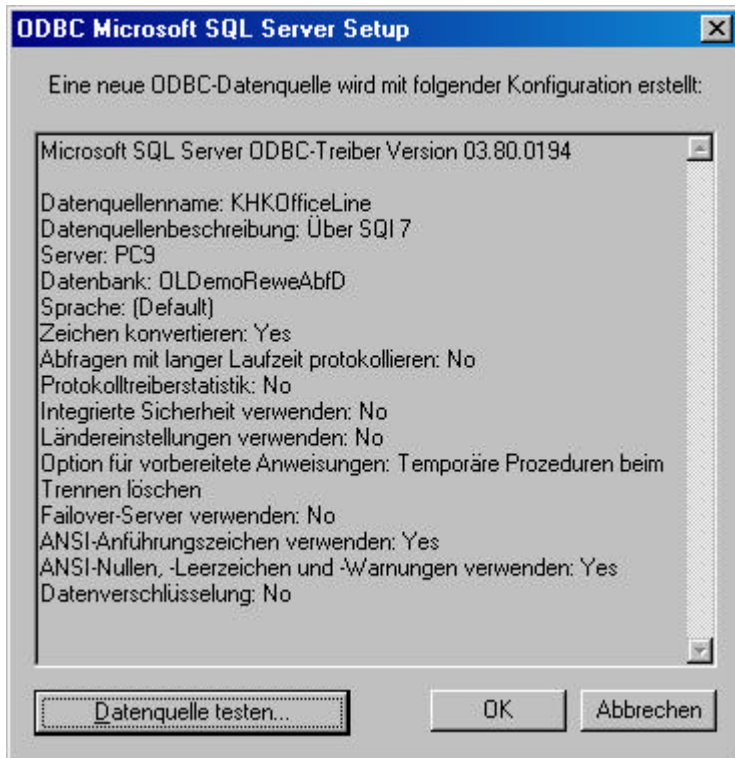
ODBC Microsoft SQL Server Setup

Eine neue ODBC-Datenquelle wird mit folgender Konfiguration erstellt:

Microsoft SQL Server ODBC-Treiber Version 03.80.0194

Datenquellenname: KHKOfficeLine
Datenquellenbeschreibung: Über SQl 7
Server: PC9
Datenbank: OLDemoReweAbfD
Sprache: (Default)
Zeichen konvertieren: Yes
Abfragen mit langer Laufzeit protokollieren: No
Protokolltreiberstatistik: No
Integrierte Sicherheit verwenden: No
Ländereinstellungen verwenden: No
Option für vorbereitete Anweisungen: Temporäre Prozeduren beim Trennen löschen
Failover-Server verwenden: No
ANSI-Anführungszeichen verwenden: Yes
ANSI-Nullen, -Leerzeichen und -Warnungen verwenden: Yes
Datenverschlüsselung: No

Datenquelle testen...

OK

Abbrechen